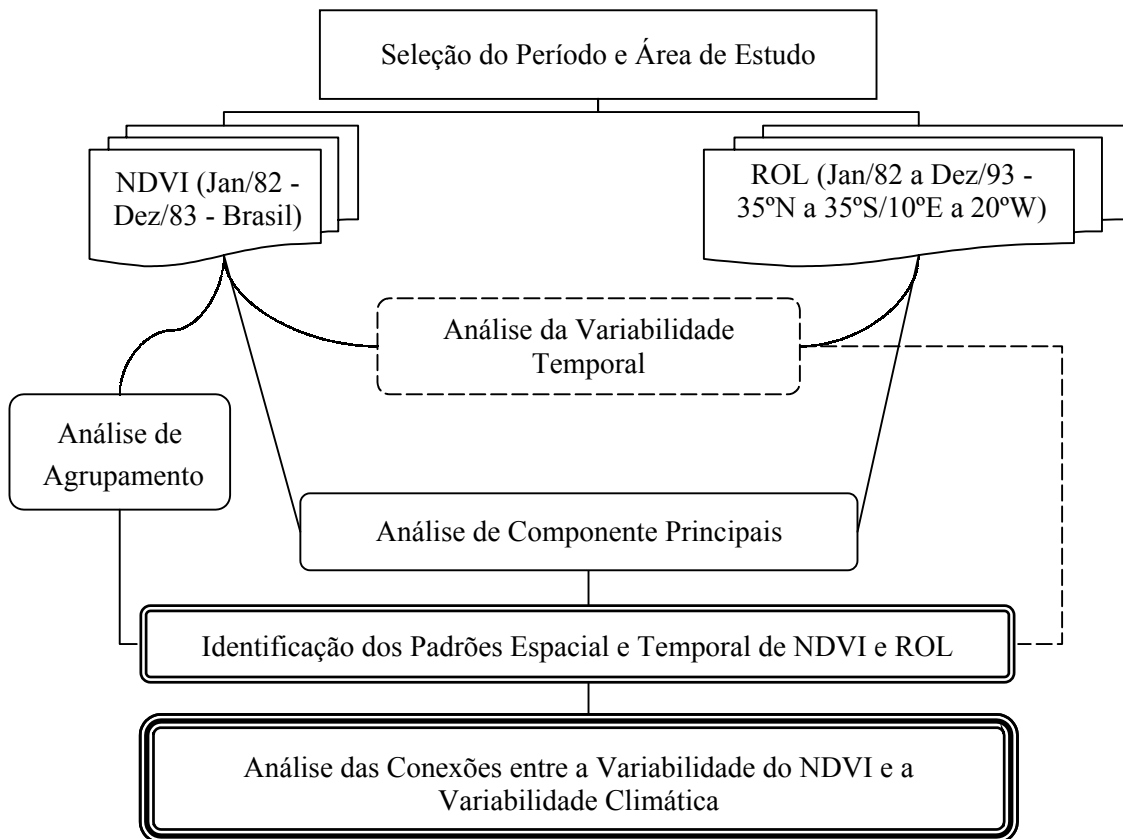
Seleção do Período e Área de Estudo

NDVI (Jan/82 - Dez/83 - Brasil)

ROL (Jan/82 a Dez/93 - 35ºN a 35ºS/10ºE a 20ºW)

Análise da Variabilidade Temporal

Análise de Agrupamento

Análise de Componente Principais

Identificação dos Padrões Espacial e Temporal de NDVI e ROL

Análise das Conexões entre a Variabilidade do NDVI e a Variabilidade Climática